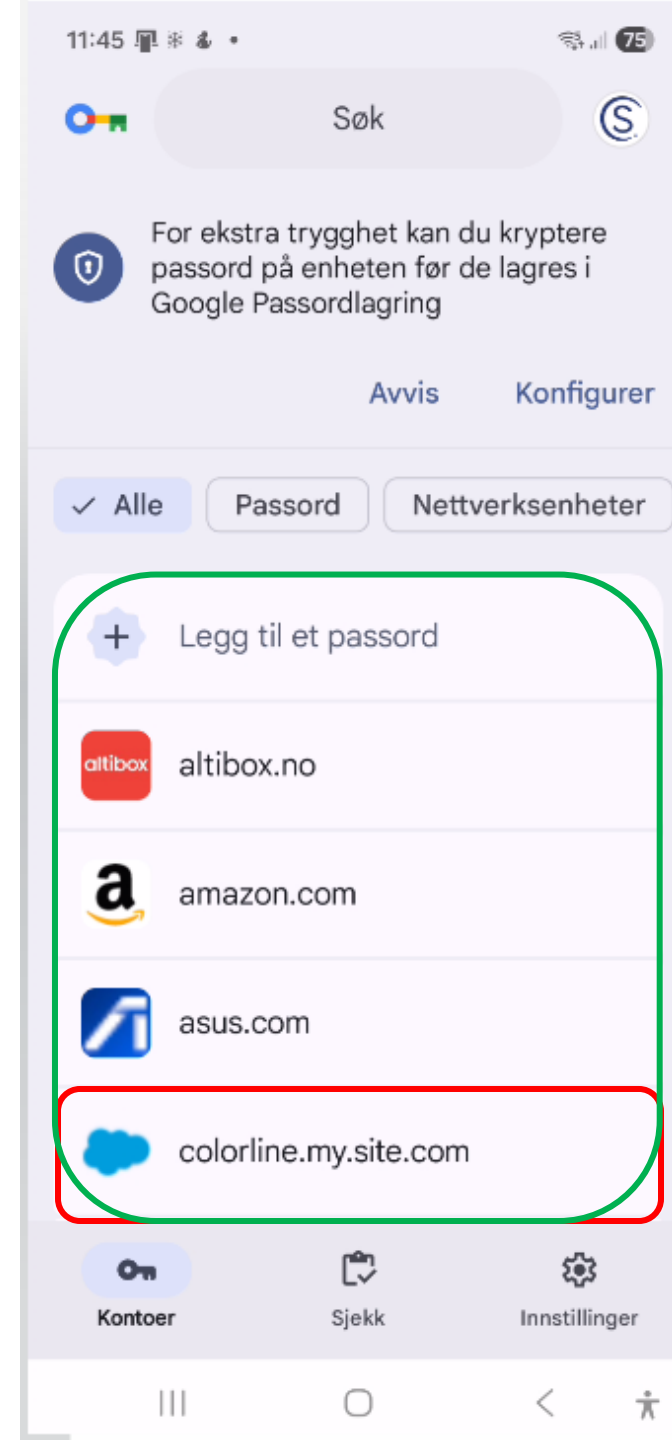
11:45 75

Søk

S

For ekstra trygghet kan du kryptere passord på enheten før de lagres i Google Passordlagring

Avvis Konfigurer

✓ Alle Passord Nettverksenheter

+ Legg til et passord

altibox altibox.no

amazon.com

asus.com

colorline.my.site.com

Kontoer Sjekk Innstillinger